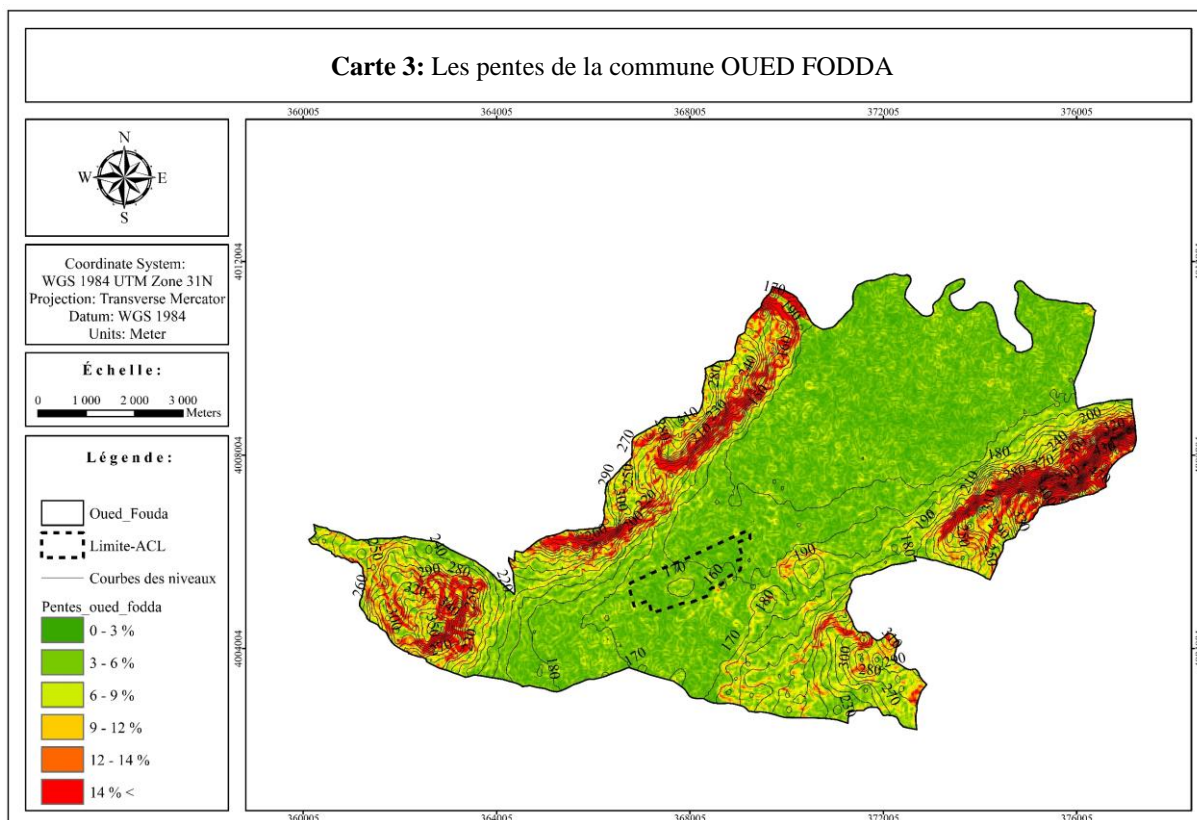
**Carte 3:** Les pentes de la commune OUED FODDA

360005 364005 368005 372005 376005

N
W E
S

Coordinate System: WGS 1984 UTM Zone 31N
Projection: Transverse Mercator
Datum: WGS 1984
Units: Meter

Échelle:
0 1 000 2 000 3 000 Meters

Légende:
Oued_Fouda
Limite-ACL
Courbes des niveaux
Pentes_oued_fodda
0 - 3 %
3 - 6 %
6 - 9 %
9 - 12 %
12 - 14 %
14 % <

4012004
4008004
4004004

170 190 240 280 270 290 250 220 260 300 320 180 160 170 190 180 200 210 270 280 240 230

360005 364005 368005 372005 376005